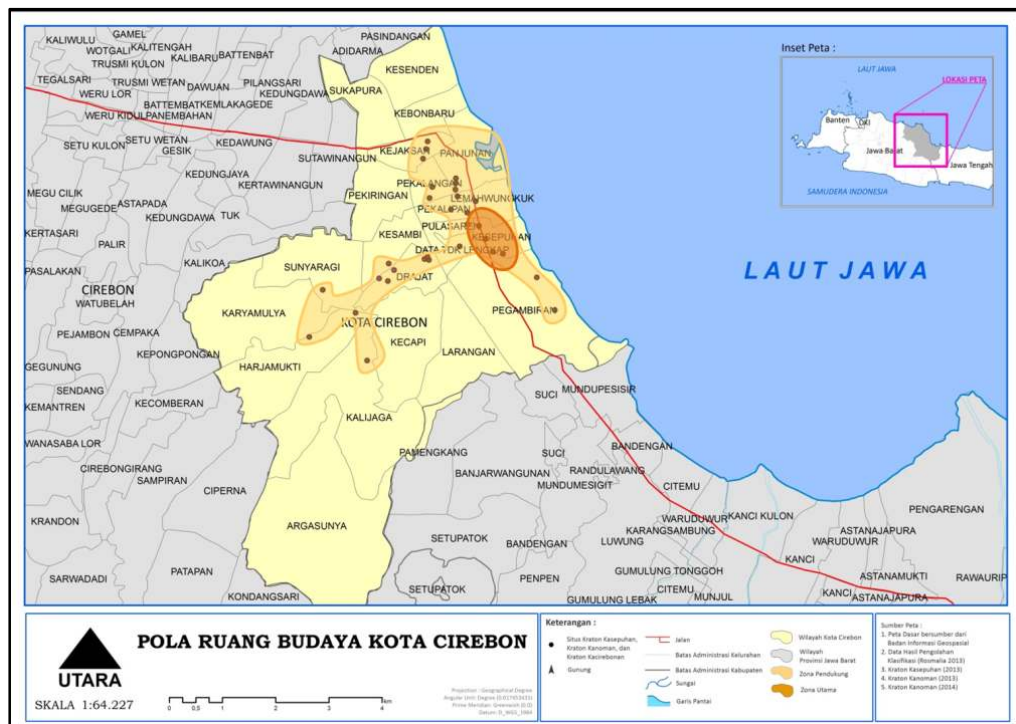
KALIWULU GAMEL
WOTGALI KALITENGAH
TRUSMI KULON KALIBARU BATTENBAT
PASINDANGAN
ADIDARMA
KESENDEN
TEGALSARI TRUSMI WETAN DAWUAN PILANGSARI
WERU LOR KEDUNGDAWA SUKAPURA
BATTEMBAT KEMLAKAGEDE
WERU KIDUL PANEMBAHAN
KEBONBARU
SETU KULON SETU WETAN
GESIK KEDAWUNG
SUTAWINANGUN
KEJAKSAN PANJUNAN
KEDUNGJAYA
KERTAWINANGUN
PEKALANGAN
MEGU CILIK
MEGUGEDE ASTAPADA
PEKIRINGAN
LEMAHWUNGKUK
KEDUNGDAWA TUK
PEKALIPAN
KERTASARI
KESAMBI PULASAREN
KESEPUHAN
PALIR
DATA TOR LANGKAP
PASALAKAN KALIKOA
SUNYARAGI
DRAJAT
CIREBON
WATUBELAH
KARYAMULYA
KOTA CIREBON
PEGAMBIRAN
PEJAMBON CEMPAKA
KEPONGPONGAN
KECAPI
LARANGAN
GEGUNUNG
HARJAMUKTI
SENDANG
KEMANTREN
KECOMBERAN
SUCI MUNDUPESISIR
WANASABA LOR
KALIJAGA
BANDENGAN
PAMENGKANG
SUCI
CIREBONGIRANG
SAMPIRAN
BANJARWANGUNAN RANDULAWANG
MUNDUMESIGIT
CIPERNA
CITEMU
KRANDON
PENGARENGAN
WARUDUWUR KANCI KULON
ASTANAJAPURA
KARANGSAMBUNG
ARGASUNYA
WARUDUWUR
SETUPATOK
BANDENGAN
LUWUNG
KANCI
SARWADADI
PATAPAN
GUMULUNG TONGGOH
ASTANAMUKTI
RAWAURIP
PENPEN
SETUPATOK
CITEMU
KANCI ASTANAJAPURA
KONDANGSARI
GUMULUNG LEBAK
MUNJUL
LAUT JAWA

Inset Peta :
LAUT JAWA
LOKASI PETA
Banten
Jawa Barat
Jawa Tengah
SAMUDERA INDONESIA

UTARA
SKALA 1:64.227
0 0,5 1 2 3 4 Km

POLA RUANG BUDAYA KOTA CIREBON

Projection : Geographical Degree
Angular Unit: Degree (0.017453433)
Prime Meridian: Greenwich (0.0)
Datum: D_WGS_1984

Keterangan :
Situs Kraton Kasepuhan, Kraton Kanoman, dan Kraton Kacirebonan
Gunung
Jalan
Batas Administrasi Kelurahan
Batas Administrasi Kabupaten
Sungai
Garis Pantai
Wilayah Kota Cirebon
Wilayah Provinsi Jawa Barat
Zona Pendukung
Zona Utama

Sumber Peta :
1. Peta Dasar bersumber dari Badan Informasi Geospasial
2. Data Hasil Pengolahan Klasifikasi (Rosmalia 2013)
3. Kraton Kasepuhan (2013)
4. Kraton Kanoman (2013)
5. Kraton Kanoman (2014)